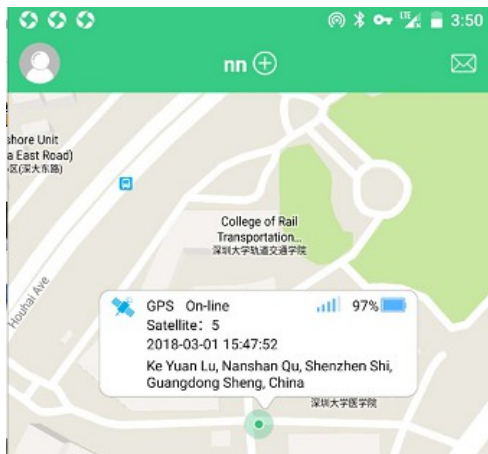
LTE 3:50

nn

shore Unit
a East Road)
区(深大东路)

College of Rail Transportation...
深圳大学轨道交通学院

Houhai Ave

GPS On-line
97%
Satellite：5
2018-03-01 15:47:52
Ke Yuan Lu, Nanshan Qu, Shenzhen Shi, Guangdong Sheng, China

深圳大学医学院